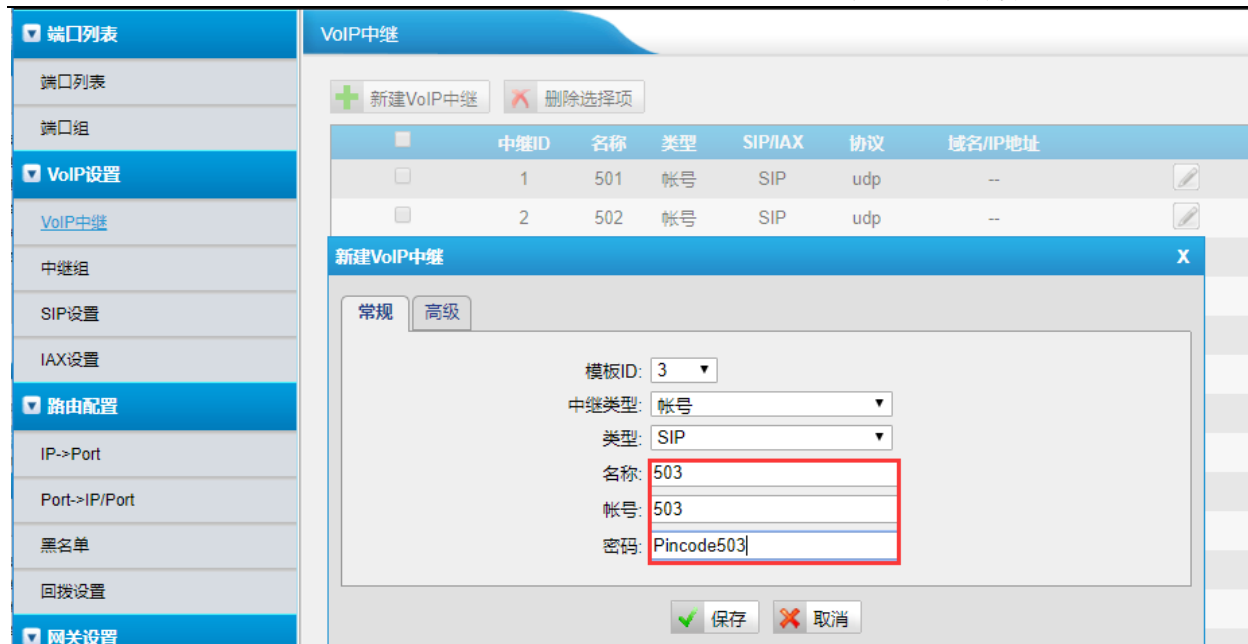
端口列表
端口列表
端口组
VoIP设置
VoIP中继
中继组
SIP设置
IAX设置
路由配置
IP->Port
Port->IP/Port
黑名单
回拨设置
网关设置

VoIP中继

新建VoIP中继 删除选择项

| | 中继ID | 名称 | 类型 | SIP/IAX | 协议 | 域名/IP地址 |
|---|---|---|---|---|---|---|
| | 1 | 501 | 帐号 | SIP | udp | -- |
| | 2 | 502 | 帐号 | SIP | udp | -- |

新建VoIP中继 X

常规 高级

模板ID: 3
中继类型: 帐号
类型: SIP
名称: 503
帐号: 503
密码: Pincode503

保存 取消